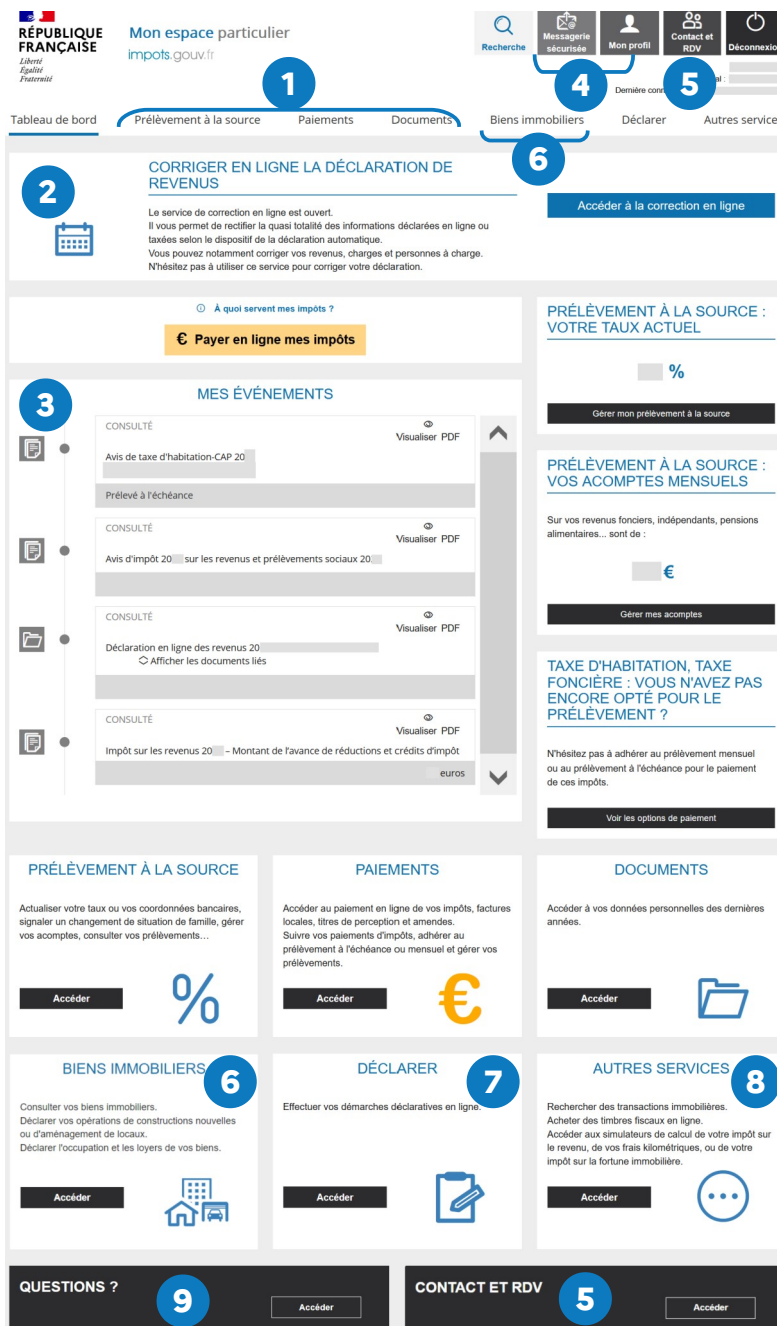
RÉPUBLIQUE FRANÇAISE
Liberté
Égalité
Fraternité

Mon espace particulier
impots.gouv.fr

Recherche
Messagerie sécurisée
Mon profil
Contact et RDV
Déconnexio

Dernière conn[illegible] al :

4
5
1

Tableau de bord
Prélèvement à la source
Paiements
Documents
Biens immobiliers
Déclarer
Autres service

6

2

CORRIGER EN LIGNE LA DÉCLARATION DE REVENUS

Le service de correction en ligne est ouvert.
Il vous permet de rectifier la quasi totalité des informations déclarées en ligne ou taxées selon le dispositif de la déclaration automatique.
Vous pouvez notamment corriger vos revenus, charges et personnes à charge.
N'hésitez pas à utiliser ce service pour corriger votre déclaration.

Accéder à la correction en ligne

À quoi servent mes impôts ?

€ Payer en ligne mes impôts

PRÉLÈVEMENT À LA SOURCE : VOTRE TAUX ACTUEL

%

Gérer mon prélèvement à la source

3

MES ÉVÉNEMENTS

CONSULTÉ
Visualiser PDF
Avis de taxe d'habitation-CAP 20
Prélevé à l'échéance

CONSULTÉ
Visualiser PDF
Avis d'impôt 20 sur les revenus et prélèvements sociaux 20

CONSULTÉ
Visualiser PDF
Déclaration en ligne des revenus 20
Afficher les documents liés

CONSULTÉ
Visualiser PDF
Impôt sur les revenus 20 – Montant de l'avance de réductions et crédits d'impôt
euros

PRÉLÈVEMENT À LA SOURCE : VOS ACOMPTES MENSUELS

Sur vos revenus fonciers, indépendants, pensions alimentaires... sont de :

€

Gérer mes acomptes

TAXE D'HABITATION, TAXE FONCIÈRE : VOUS N'AVEZ PAS ENCORE OPTÉ POUR LE PRÉLÈVEMENT ?

N'hésitez pas à adhérer au prélèvement mensuel ou au prélèvement à l'échéance pour le paiement de ces impôts.

Voir les options de paiement

PRÉLÈVEMENT À LA SOURCE

Actualiser votre taux ou vos coordonnées bancaires, signaler un changement de situation de famille, gérer vos acomptes, consulter vos prélèvements…

Accéder

%

PAIEMENTS

Accéder au paiement en ligne de vos impôts, factures locales, titres de perception et amendes.
Suivre vos paiements d'impôts, adhérer au prélèvement à l'échéance ou mensuel et gérer vos prélèvements.

Accéder

€

DOCUMENTS

Accéder à vos données personnelles des dernières années.

Accéder

BIENS IMMOBILIERS

6

Consulter vos biens immobiliers.
Déclarer vos opérations de constructions nouvelles ou d'aménagement de locaux.
Déclarer l'occupation et les loyers de vos biens.

Accéder

DÉCLARER

7

Effectuer vos démarches déclaratives en ligne.

Accéder

AUTRES SERVICES

8

Rechercher des transactions immobilières.
Acheter des timbres fiscaux en ligne.
Accéder aux simulateurs de calcul de votre impôt sur le revenu, de vos frais kilométriques, ou de votre impôt sur la fortune immobilière.

Accéder

QUESTIONS ?

9

Accéder

CONTACT ET RDV

5

Accéder